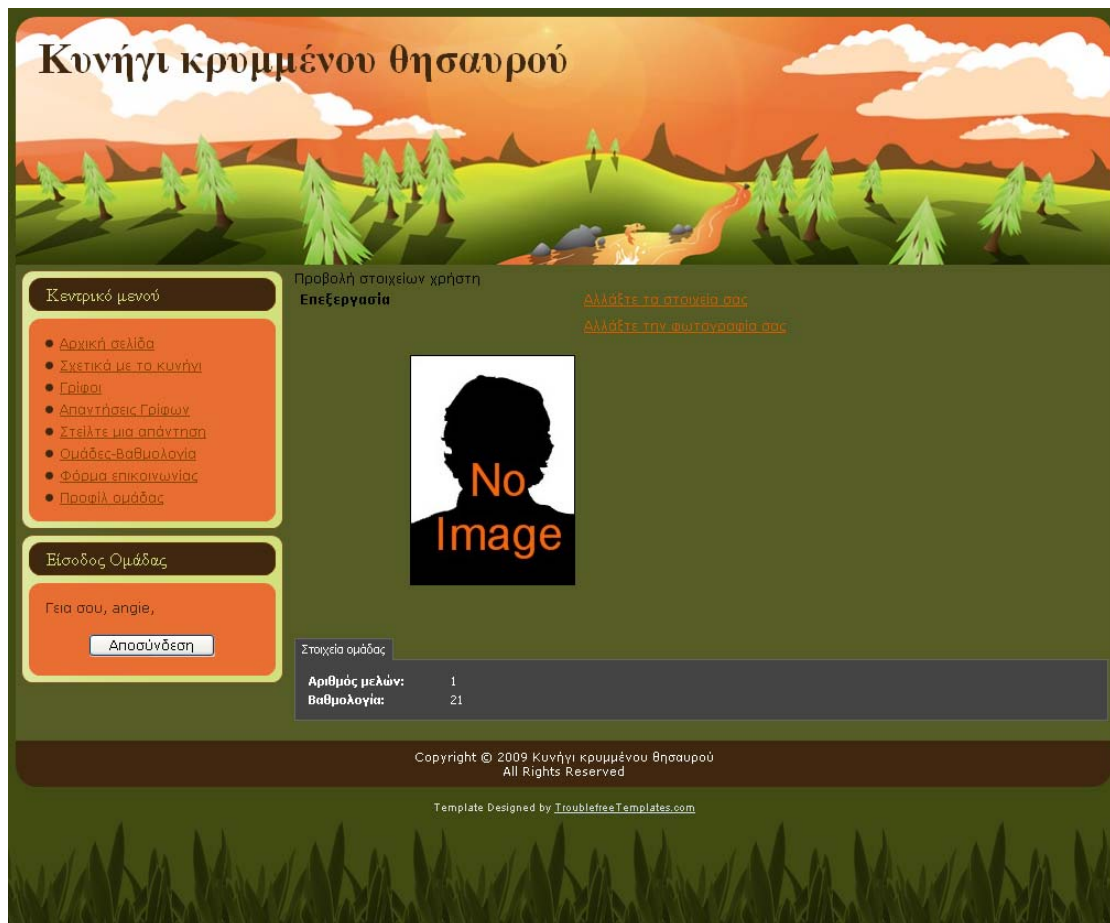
Κυνήγι κρυμμένου θησαυρού

Κεντρικό μενού

- Αρχική σελίδα
- Σχετικά με το κυνήγι
- Γρίφοι
- Απαντήσεις Γρίφων
- Στείλτε μια απάντηση
- Ομάδες-Βαθμολογία
- Φόρμα επικοινωνίας
- Προφίλ ομάδας

Είσοδος Ομάδας

Γεια σου, angie,

Αποσύνδεση

Προβολή στοιχείων χρήστη

Επεξεργασία

Αλλάξτε τα στοιχεία σας

Αλλάξτε την φωτογραφία σας

No Image

Στοιχεία ομάδας

| | |
|---|---|
| Αριθμός μελών: | 1 |
| Βαθμολογία: | 21 |

Copyright © 2009 Κυνήγι κρυμμένου θησαυρού
All Rights Reserved

Template Designed by TroublefreeTemplates.com